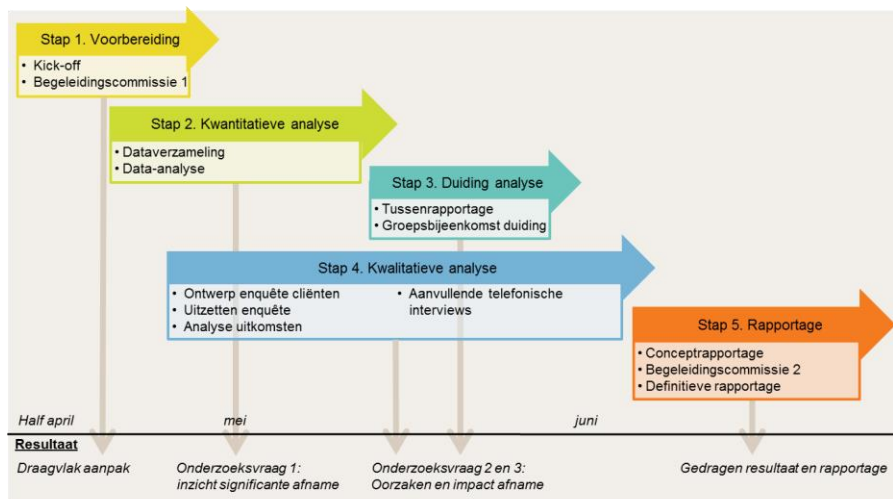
Stap 1. Voorbereiding
• Kick-off
• Begeleidingscommissie 1

Stap 2. Kwantitatieve analyse
• Dataverzameling
• Data-analyse

Stap 3. Duiding analyse
• Tussenrapportage
• Groepsbijeenkomst duiding

Stap 4. Kwalitatieve analyse
• Ontwerp enquête cliënten
• Uitzetten enquête
• Analyse uitkomsten
• Aanvullende telefonische interviews

Stap 5. Rapportage
• Conceptrapportage
• Begeleidingscommissie 2
• Definitieve rapportage

Half april
mei
juni

Resultaat
Draagvlak aanpak
Onderzoeksvraag 1: inzicht significante afname
Onderzoeksvraag 2 en 3: Oorzaken en impact afname
Gedragen resultaat en rapportage